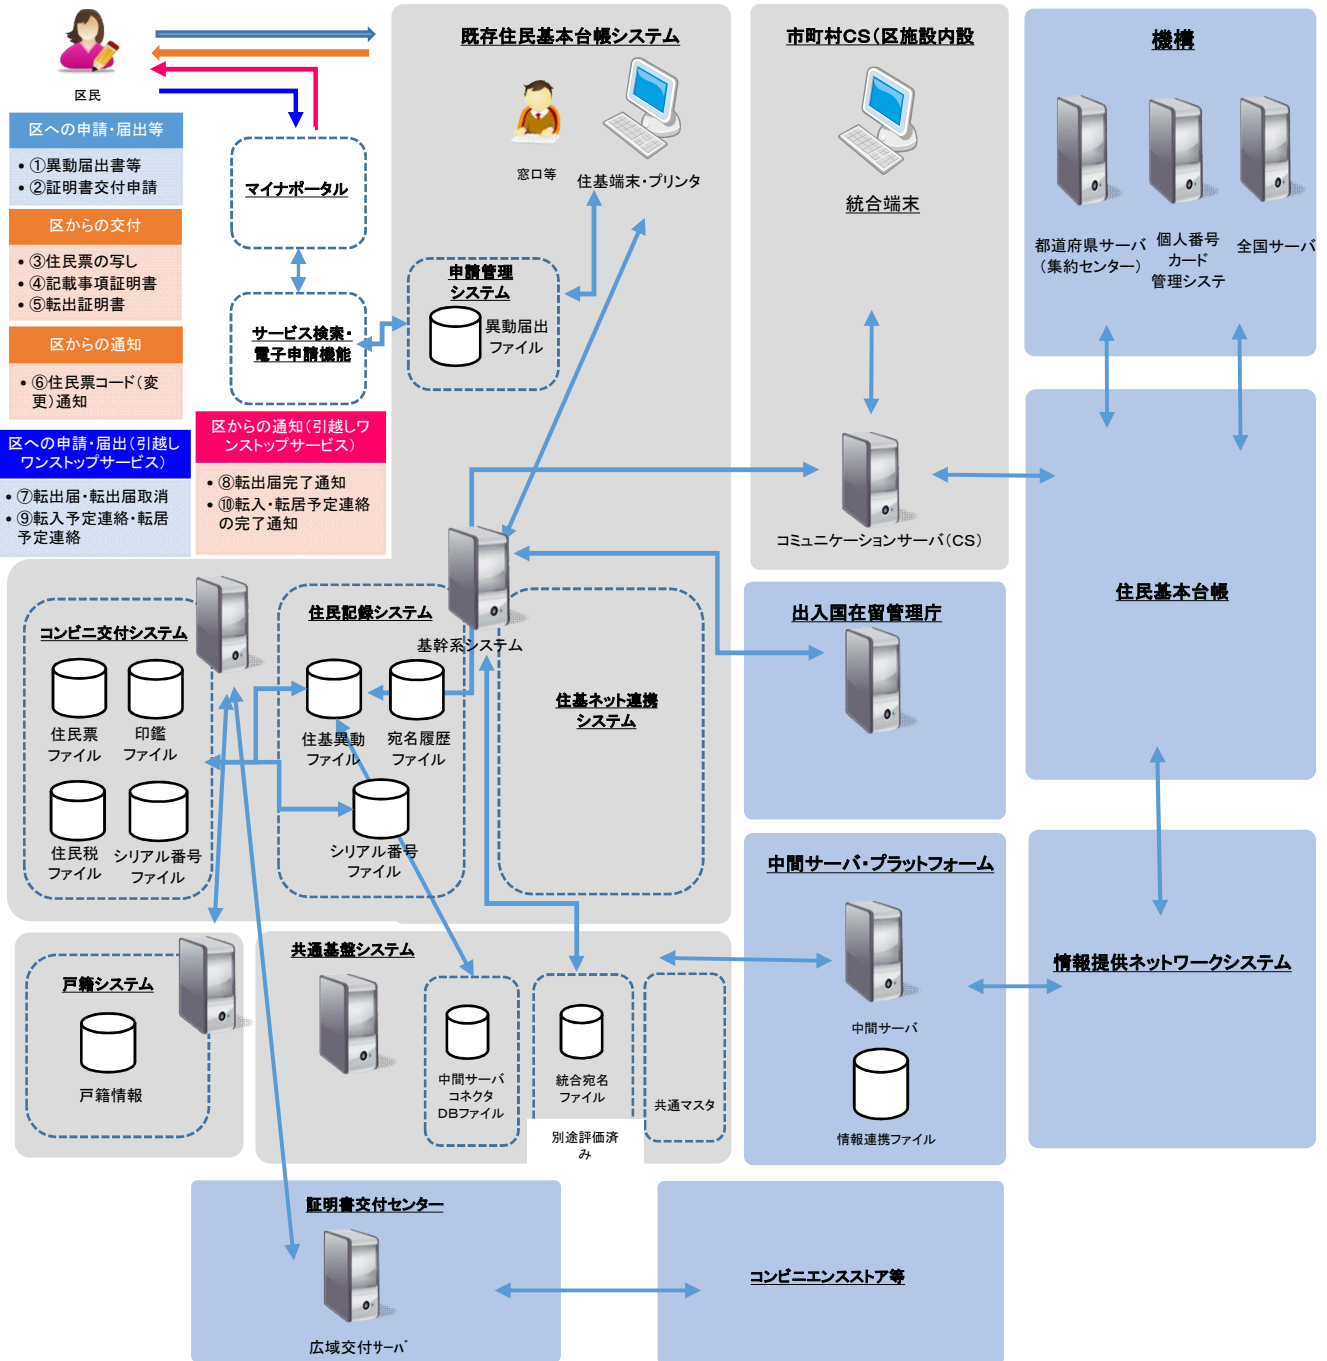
区民

区への申請・届出等

• ①異動届出書等
• ②証明書交付申請

区からの交付

• ③住民票の写し
• ④記載事項証明書
• ⑤転出証明書

区からの通知

• ⑥住民票コード（変更）通知

区への申請・届出（引越しワンストップサービス）

• ⑦転出届・転出届取消
• ⑨転入予定連絡・転居予定連絡

マイナポータル

サービス検索・電子申請機能

区からの通知（引越しワンストップサービス）

• ⑧転出届完了通知
• ⑩転入・転居予定連絡の完了通知

既存住民基本台帳システム

窓口等

住基端末・プリンタ

申請管理システム

異動届出ファイル

市町村CS（区施設内設

統合端末

コミュニケーションサーバ（CS）

機構

都道府県サーバ（集約センター）

個人番号カード管理システ

全国サーバ

住民基本台帳

基幹系システム

コンビニ交付システム

住民票ファイル

印鑑ファイル

住民税ファイル

シリアル番号ファイル

住民記録システム

住基異動ファイル

宛名履歴ファイル

シリアル番号ファイル

住基ネット連携システム

出入国在留管理庁

中間サーバ・プラットフォーム

中間サーバ

情報連携ファイル

情報提供ネットワークシステム

戸籍システム

戸籍情報

共通基盤システム

中間サーバコネクタDBファイル

統合宛名ファイル

共通マスタ

別途評価済み

証明書交付センター

広域交付サーバ

コンビニエンスストア等